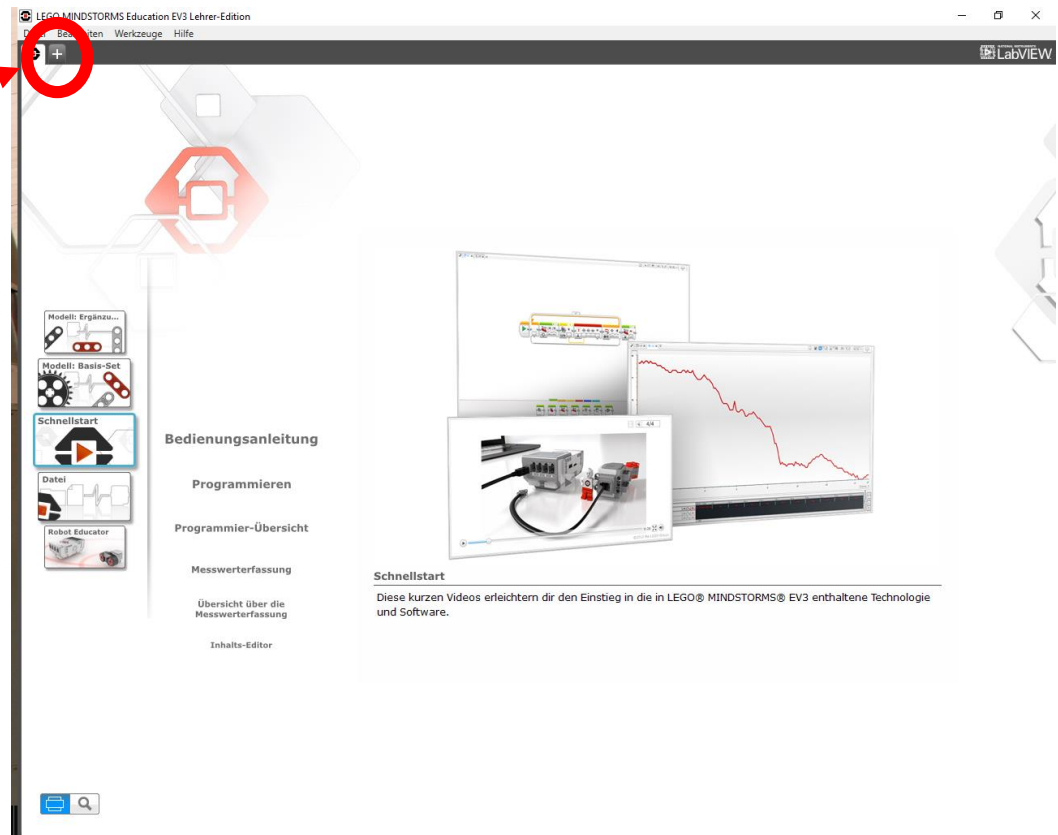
LEGO MINDSTORMS Education EV3 Lehrer-Edition

D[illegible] Bea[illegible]iten Werkzeuge Hilfe

+

LabVIEW

Modell: Ergänzu...

Modell: Basis-Set

Schnellstart

Datei

Robot Educator

Bedienungsanleitung

Programmieren

Programmier-Übersicht

Messwerterfassung

Übersicht über die Messwerterfassung

Inhalts-Editor

4/4

Schnellstart

Diese kurzen Videos erleichtern dir den Einstieg in die in LEGO® MINDSTORMS® EV3 enthaltene Technologie und Software.